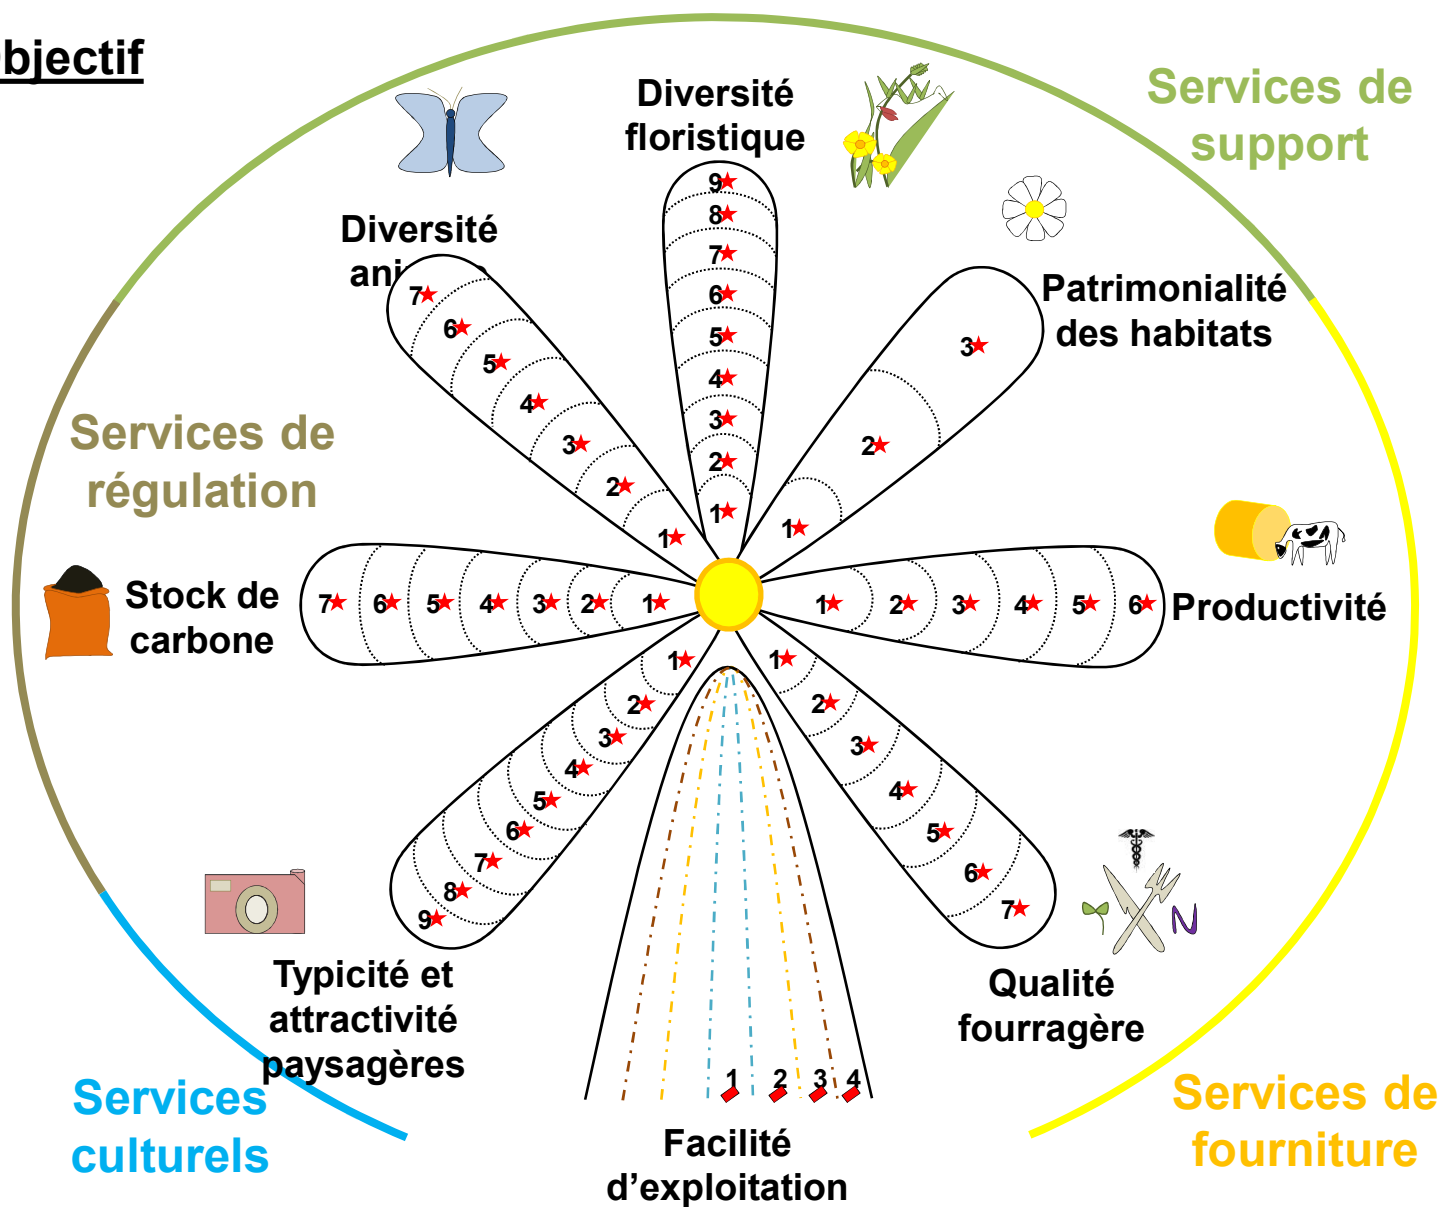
bjectif

Services de support

Services de régulation

Services culturels

Services de fourniture

Diversité floristique

Diversité ani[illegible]

Patrimonialité des habitats

Stock de carbone

Productivité

Typicité et attractivité paysagères

Qualité fourragère

Facilité d'exploitation

9★ 8★ 7★ 6★ 5★ 4★ 3★ 2★ 1★

7★ 6★ 5★ 4★ 3★ 2★ 1★

3★ 2★ 1★

7★ 6★ 5★ 4★ 3★ 2★ 1★

1★ 2★ 3★ 4★ 5★ 6★

1★ 2★ 3★ 4★ 5★ 6★ 7★ 8★ 9★

1★ 2★ 3★ 4★ 5★ 6★ 7★

1 2 3 4